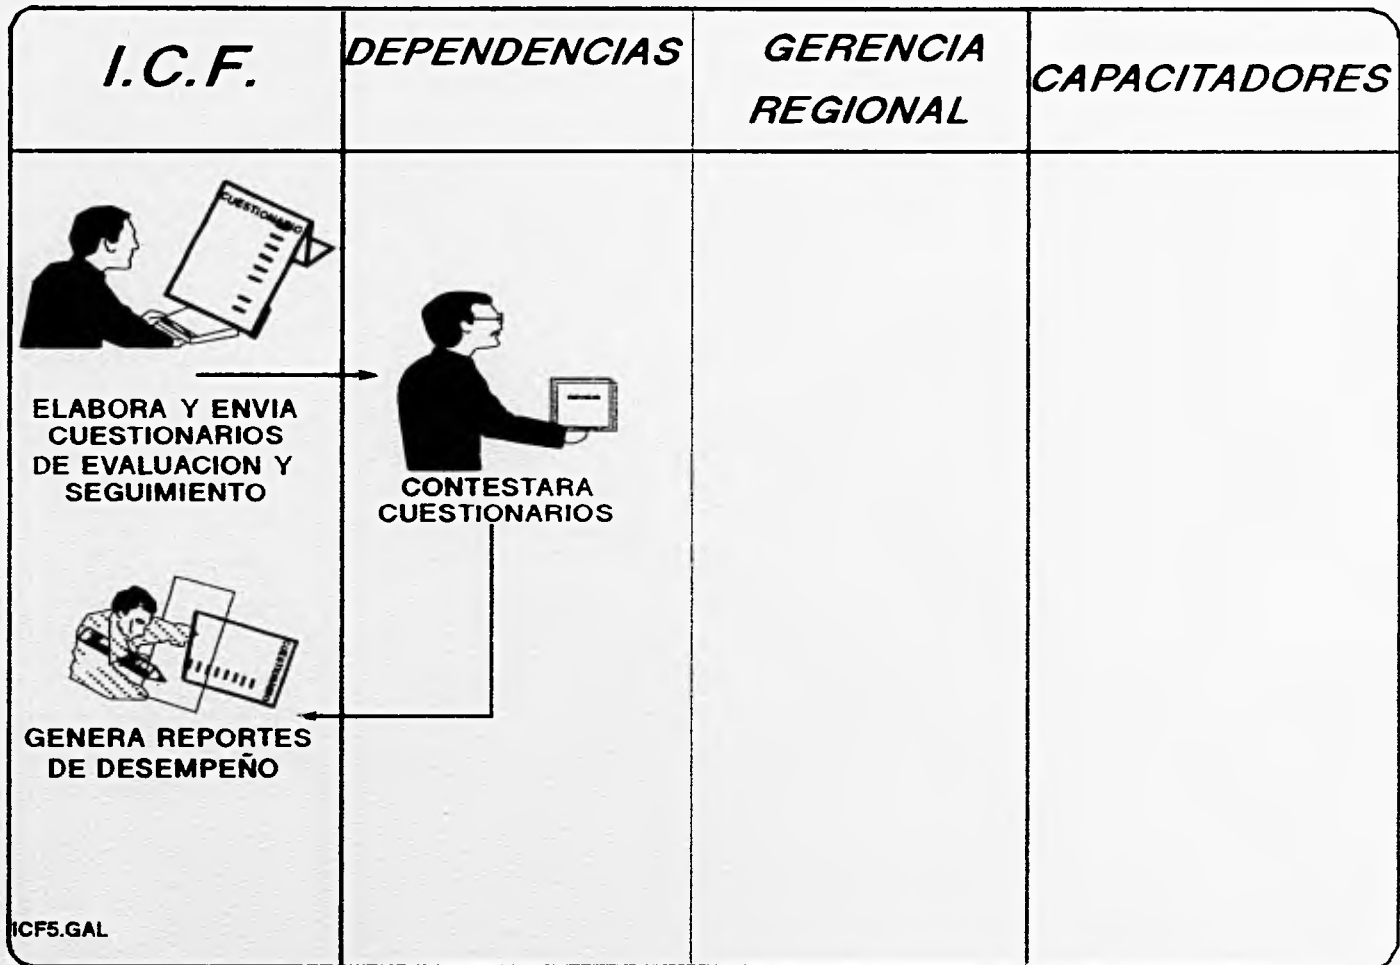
| I.C.F. | DEPENDENCIAS | GERENCIA REGIONAL | CAPACITADORES |
|---|---|---|---|
| CUESTIONARIO ELABORA Y ENVIA CUESTIONARIOS DE EVALUACION Y SEGUIMIENTO GENERA REPORTES DE DESEMPEÑO ICF5.GAL | CONTESTARA CUESTIONARIOS | | |